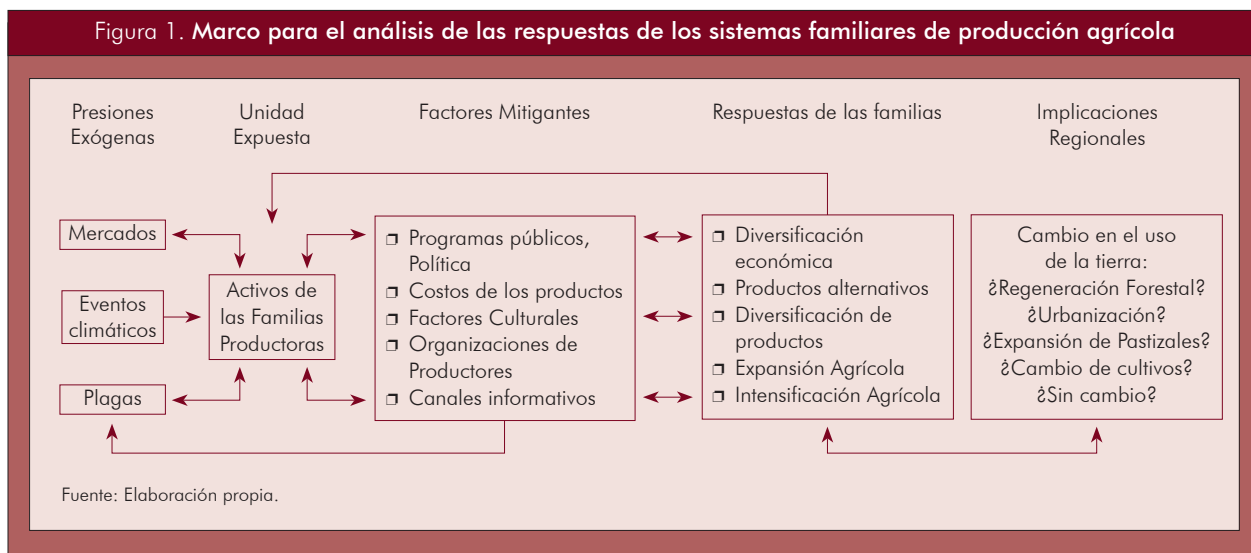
Figura 1. Marco para el análisis de las respuestas de los sistemas familiares de producción agrícola

Presiones Exógenas

Unidad Expuesta

Factores Mitigantes

Respuestas de las familias

Implicaciones Regionales

Mercados

Eventos climáticos

Plagas

Activos de las Familias Productoras

❐ Programas públicos, Política
❐ Costos de los productos
❐ Factores Culturales
❐ Organizaciones de Productores
❐ Canales informativos

❐ Diversificación económica
❐ Productos alternativos
❐ Diversificación de productos
❐ Expansión Agrícola
❐ Intensificación Agrícola

Cambio en el uso de la tierra:
¿Regeneración Forestal?
¿Urbanización?
¿Expansión de Pastizales?
¿Cambio de cultivos?
¿Sin cambio?

Fuente: Elaboración propia.